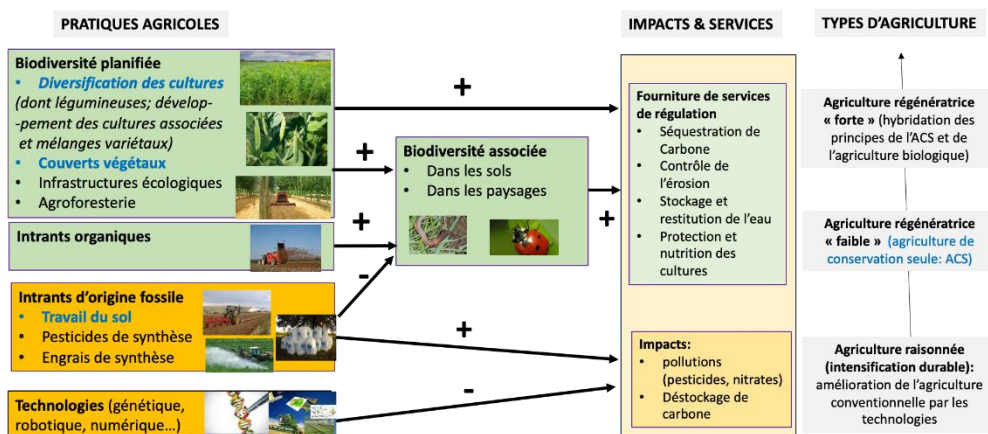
PRATIQUES AGRICOLES

IMPACTS & SERVICES

TYPES D'AGRICULTURE

Biodiversité planifiée
• Diversification des cultures (dont légumineuses; développement des cultures associées et mélanges variétaux)
• Couverts végétaux
• Infrastructures écologiques
• Agroforesterie

Intrants organiques

Intrants d'origine fossile
• Travail du sol
• Pesticides de synthèse
• Engrais de synthèse

Technologies (génétique, robotique, numérique...)

+

+

+

-

+

-

+

Biodiversité associée
• Dans les sols
• Dans les paysages

Fourniture de services de régulation
• Séquestration de Carbone
• Contrôle de l'érosion
• Stockage et restitution de l'eau
• Protection et nutrition des cultures

Impacts:
• pollutions (pesticides, nitrates)
• Déstockage de carbone

Agriculture régénératrice « forte » (hybridation des principes de l'ACS et de l'agriculture biologique)

Agriculture régénératrice « faible » (agriculture de conservation seule: ACS)

Agriculture raisonnée (intensification durable): amélioration de l'agriculture conventionnelle par les technologies